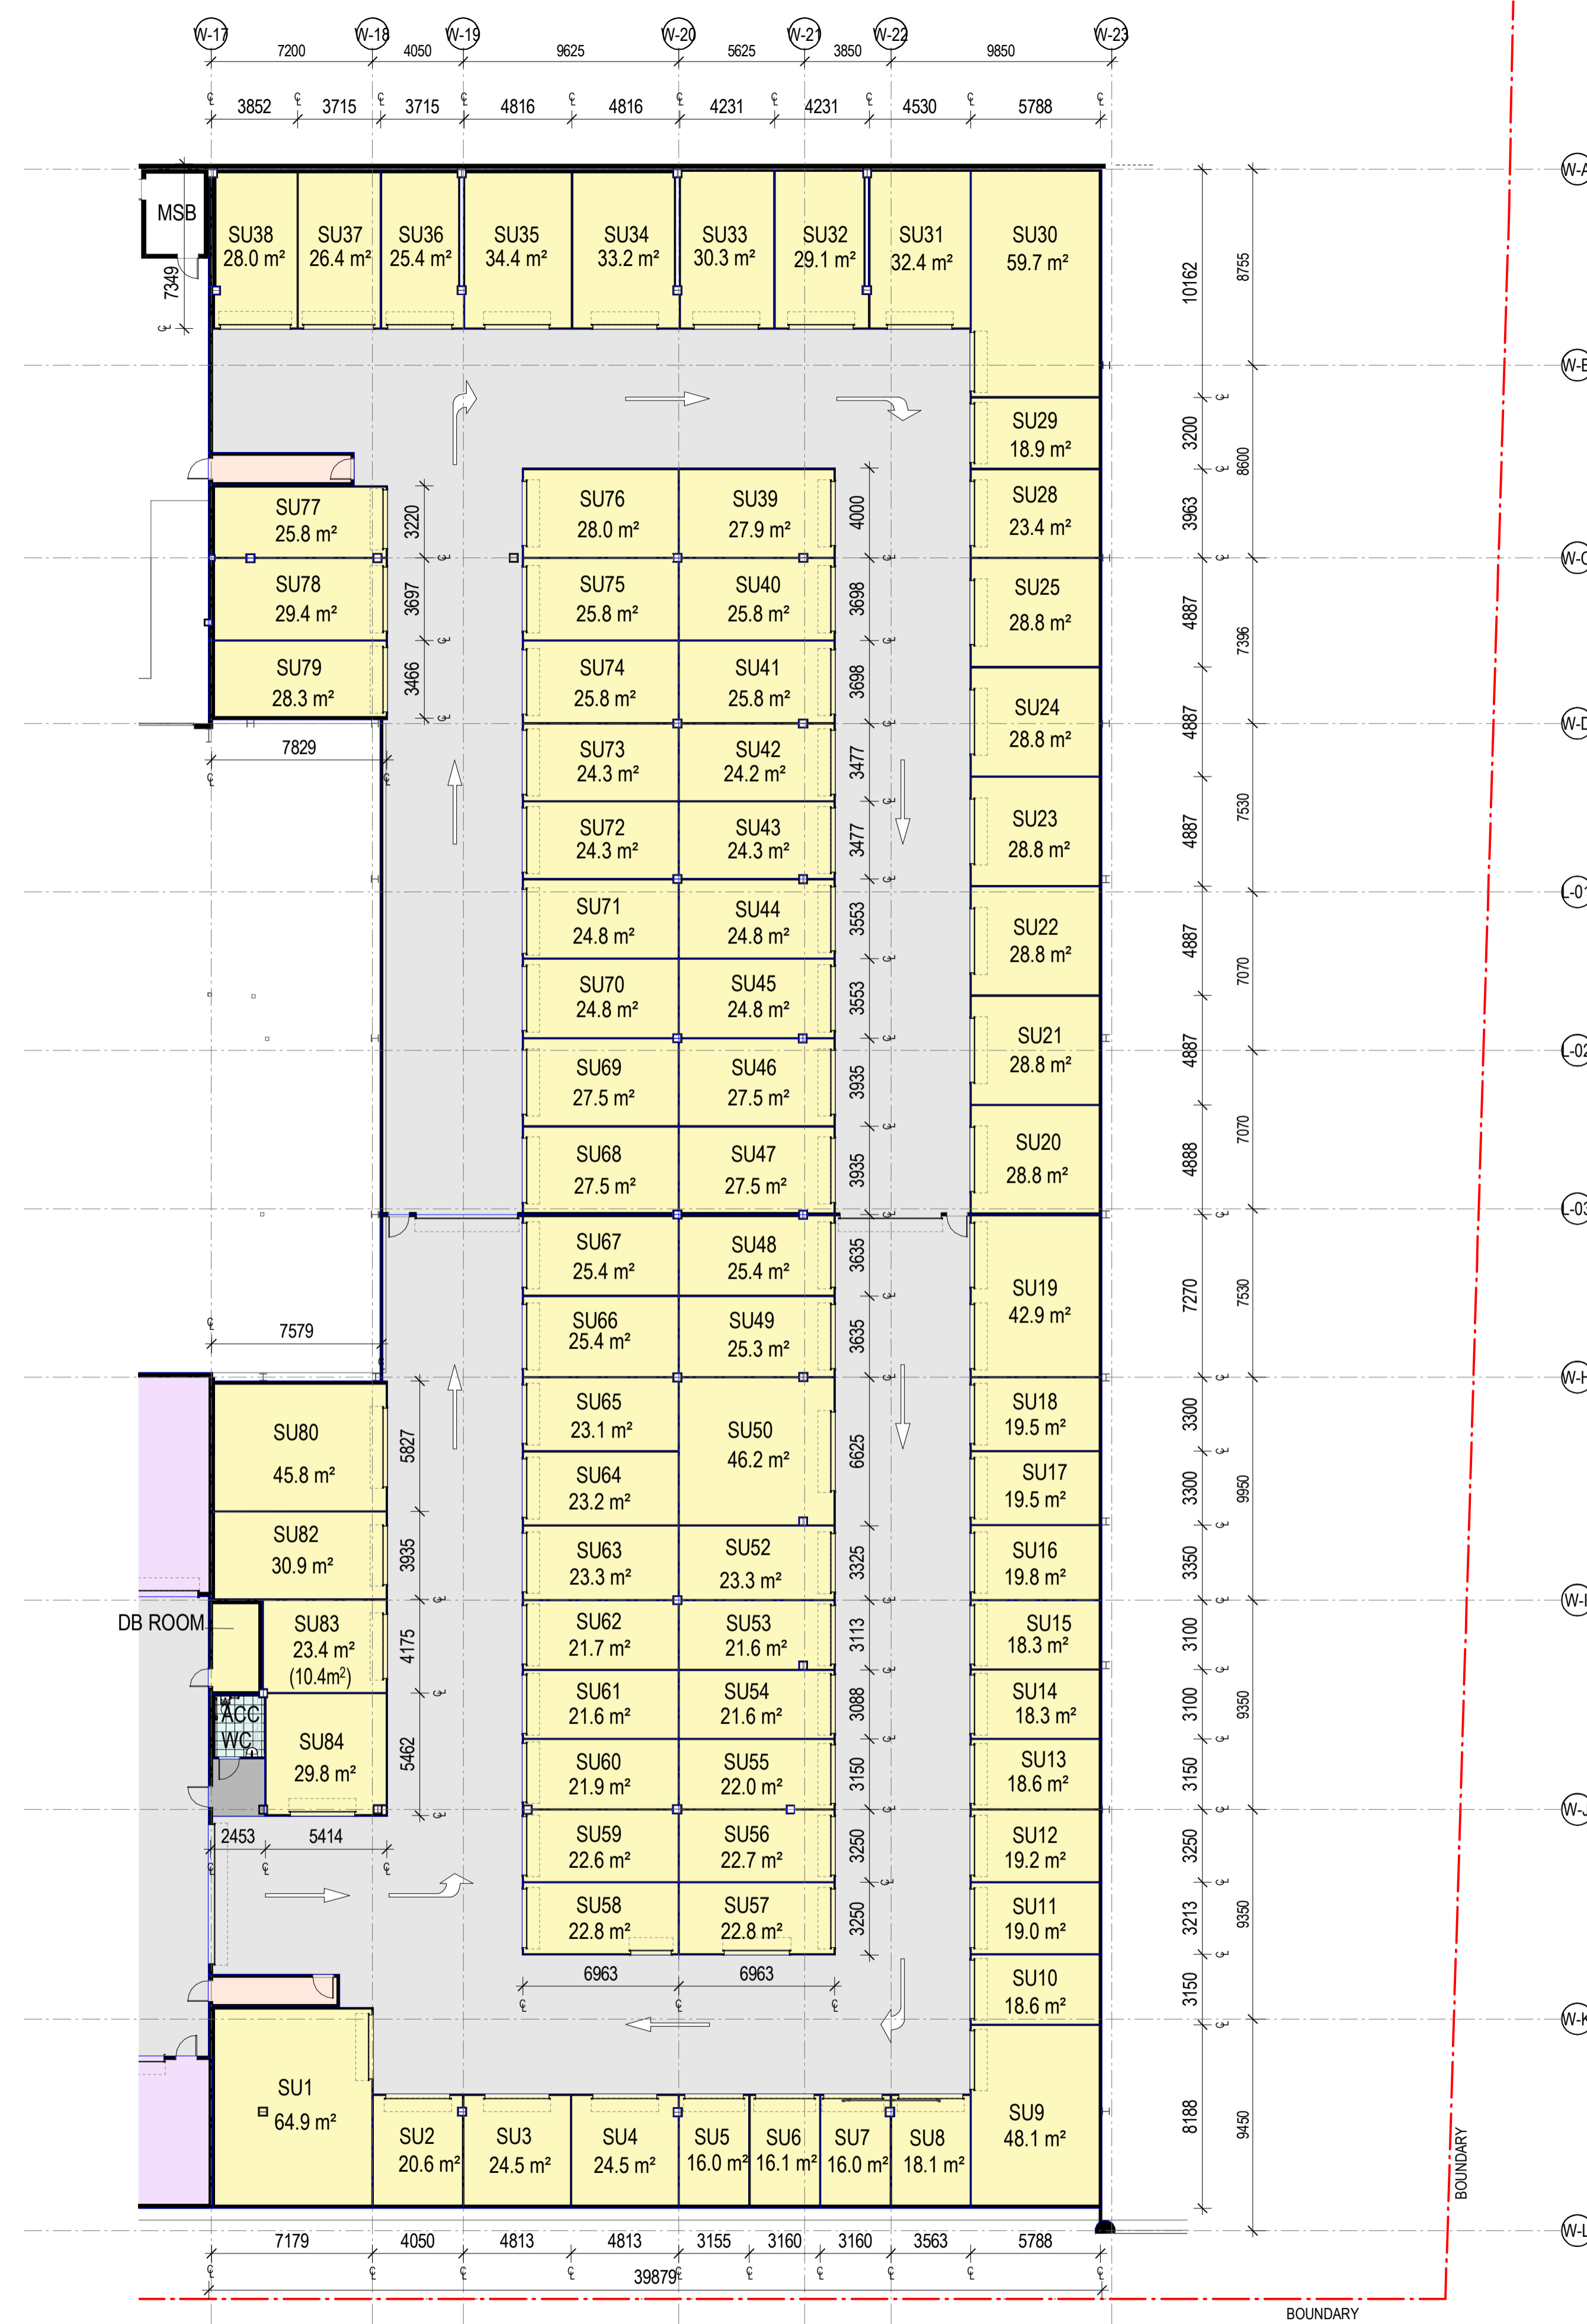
W-17 W-18 W-19 W-20 W-21 W-22 W-23
7200 4050 9625 5625 3850 9850
3852 3715 3715 4816 4816 4231 4231 4530 5788

MSB
7349

SU38 28.0 m²
SU37 26.4 m²
SU36 25.4 m²
SU35 34.4 m²
SU34 33.2 m²
SU33 30.3 m²
SU32 29.1 m²
SU31 32.4 m²
SU30 59.7 m²

SU29 18.9 m²
SU28 23.4 m²
SU25 28.8 m²
SU24 28.8 m²
SU23 28.8 m²
SU22 28.8 m²
SU21 28.8 m²
SU20 28.8 m²
SU19 42.9 m²
SU18 19.5 m²
SU17 19.5 m²
SU16 19.8 m²
SU15 18.3 m²
SU14 18.3 m²
SU13 18.6 m²
SU12 19.2 m²
SU11 19.0 m²
SU10 18.6 m²
SU9 48.1 m²

SU77 25.8 m²
SU78 29.4 m²
SU79 28.3 m²
3220 3697 3466
7829

SU76 28.0 m²
SU39 27.9 m²
SU75 25.8 m²
SU40 25.8 m²
SU74 25.8 m²
SU41 25.8 m²
SU73 24.3 m²
SU42 24.2 m²
SU72 24.3 m²
SU43 24.3 m²
SU71 24.8 m²
SU44 24.8 m²
SU70 24.8 m²
SU45 24.8 m²
SU69 27.5 m²
SU46 27.5 m²
SU68 27.5 m²
SU47 27.5 m²
SU67 25.4 m²
SU48 25.4 m²
SU66 25.4 m²
SU49 25.3 m²
SU65 23.1 m²
SU50 46.2 m²
SU64 23.2 m²
SU63 23.3 m²
SU52 23.3 m²
SU62 21.7 m²
SU53 21.6 m²
SU61 21.6 m²
SU54 21.6 m²
SU60 21.9 m²
SU55 22.0 m²
SU59 22.6 m²
SU56 22.7 m²
SU58 22.8 m²
SU57 22.8 m²
6963 6963

4000 3698 3698 3477 3477 3553 3553 3935 3935 3635 3635 6625 3325 3113 3088 3150 3250 3250

7579
SU80 45.8 m²
SU82 30.9 m²
DB ROOM
SU83 23.4 m² (10.4m²)
ACC WC
SU84 29.8 m²
5827 3935 4175 5462
2453 5414

SU1 64.9 m²
SU2 20.6 m²
SU3 24.5 m²
SU4 24.5 m²
SU5 16.0 m²
SU6 16.1 m²
SU7 16.0 m²
SU8 18.1 m²

10162 3200 3963 4887 4887 4887 4887 4887 4888 7270 3300 3300 3350 3100 3100 3150 3250 3213 3150 8188
8755 8600 7396 7530 7070 7070 7530 9950 9350 9350 9450

W-A W-B W-C W-D L-01 L-02 L-03 W-H W-I W-J W-K W-L

7179 4050 4813 4813 3155 3160 3160 3563 5788
39879
BOUNDARY
BOUNDARY